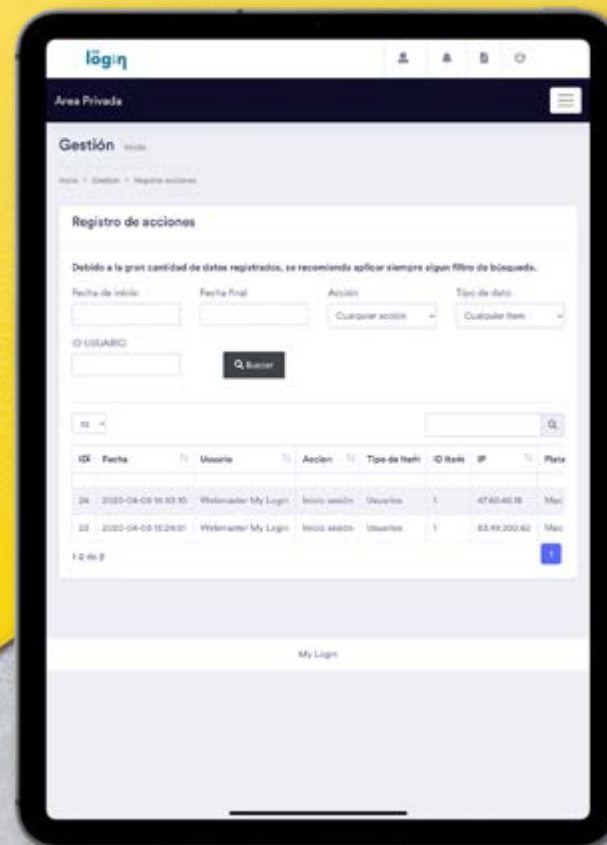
login

Area Privada

Gestión Inicio

Inicio > Gestion > Registro acciones

Registro de acciones

Debido a la gran cantidad de datos registrados, se recomienda aplicar siempre algun filtro de búsqueda.

Fecha de inicio

Fecha final

Acción

Cualquier acción

Tipo de dato

Cualquier Item

ID USUARIO

Buscar

10

| ID | Fecha | Usuario | Accion | Tipo de Item | ID Item | IP | Plata |
|---|---|---|---|---|---|---|---|
| 24 | 2020-04-03 16:53:10 | Webmaster My Login | Inicio sesión | Usuarios | 1 | 47.60.46.18 | Mac |
| 23 | 2020-04-03 13:24:51 | Webmaster My Login | Inicio sesión | Usuarios | 1 | 83.49.200.62 | Mac |

1-2 de 2

1

My Login